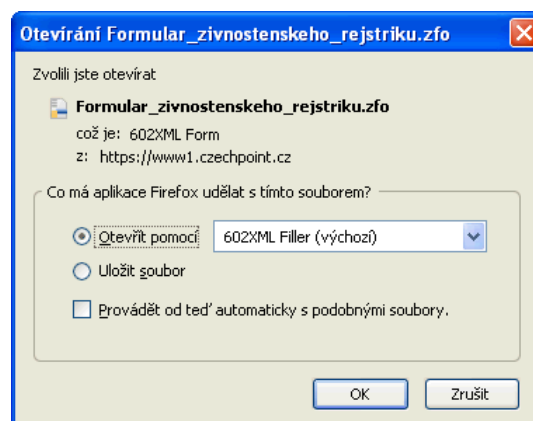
Otevírání Formular_zivnostenskeho_rejstriku.zfo

Zvolili jste otevírat

Formular_zivnostenskeho_rejstriku.zfo
což je: 602XML Form
z: https://www1.czechpoint.cz

Co má aplikace Firefox udělat s tímto souborem?

Otevřít pomocí 602XML Filler (výchozí)

Uložit soubor

Provádět od teď automaticky s podobnými soubory.

OK Zrušit